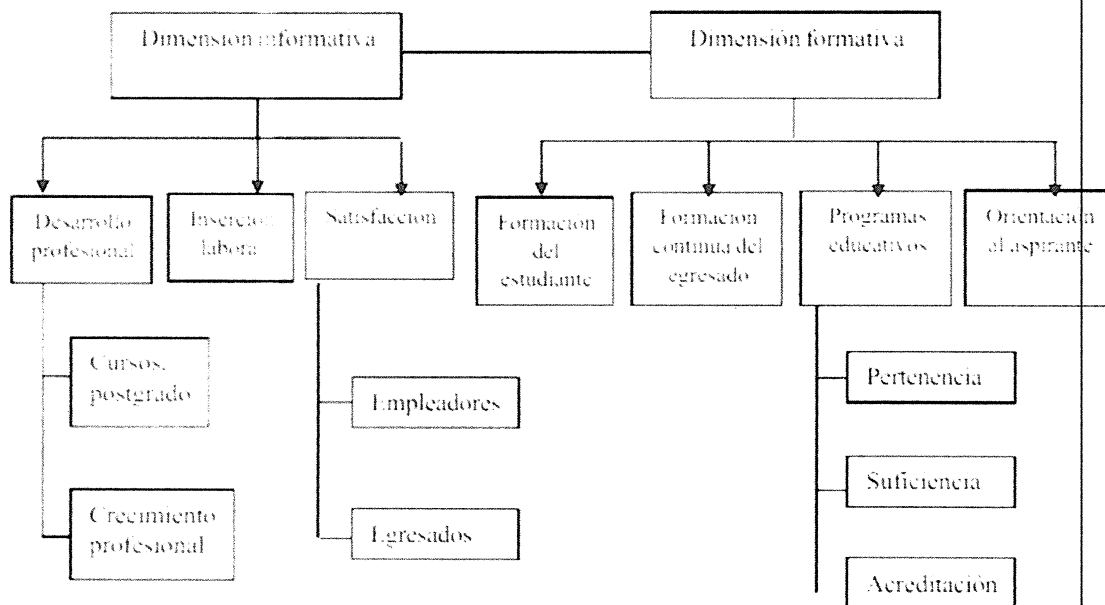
Dimension informativa

Dimensión formativa

Desarrollo profesional

Insercion labora

Satisfaccion

Formacion del estudiante

Formacion continua del egresado

Programas educativos

Orientacion al aspirante

Cursos, postgrado

Crecimiento profesional

Empleadores

Egresados

Pertenencia

Suficiencia

Acreditación